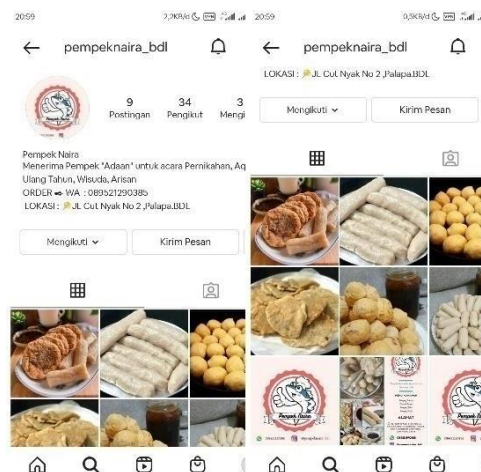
20:59

2,2KB/d

pempeknaira_bdl

9
Postingan

34
Pengikut

3
Mengi

Pempek Naira
Menerima Pempek "Adaan" untuk acara Pernikahan, Aq
Ulang Tahun, Wisuda, Arisan
ORDER ➡ WA : 089521290385
LOKASI : JL Cut Nyak No 2 ,Palapa.BDL

Mengikuti ⌄

Kirim Pesan

20:59

0,9KB/d

pempeknaira_bdl

LOKASI : JL Cut Nyak No 2 ,Palapa.BDL

Mengikuti ⌄

Kirim Pesan

Pempek Naira